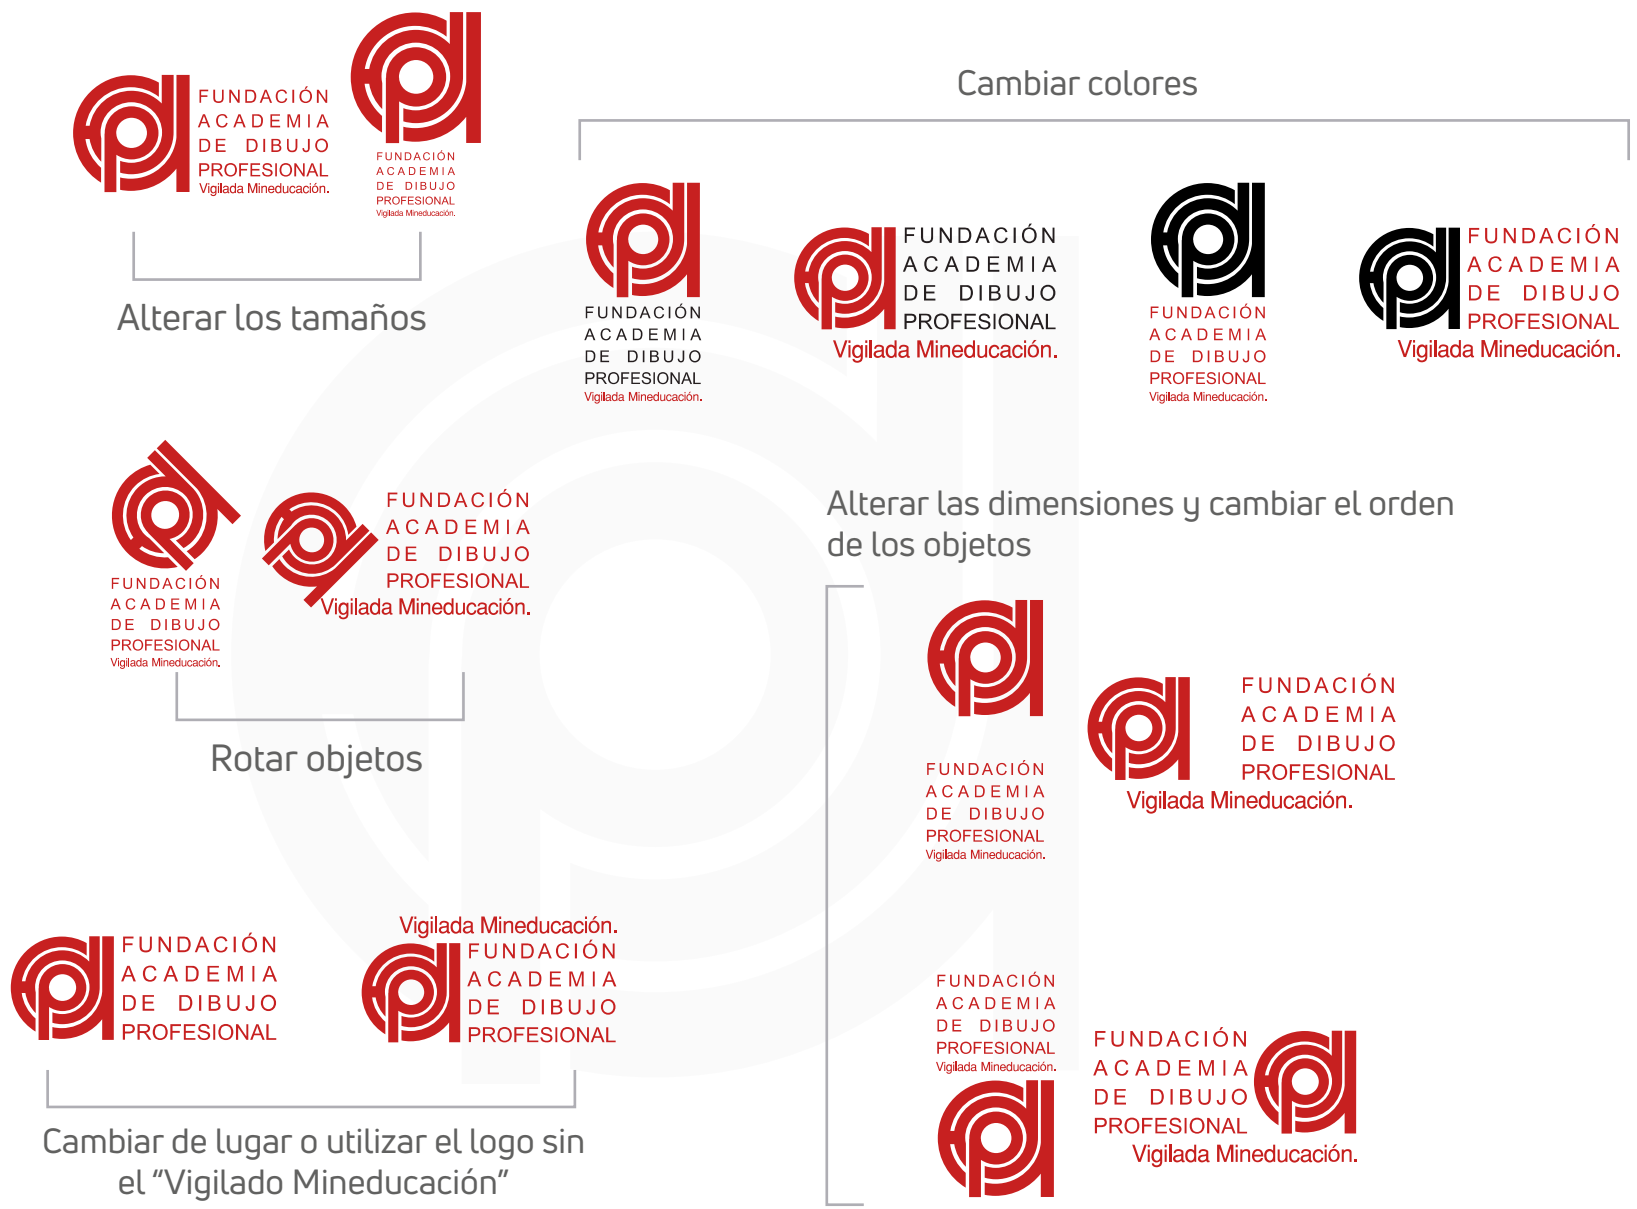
FUNDACIÓN ACADEMIA DE DIBUJO PROFESIONAL Vigilada Mineducación.

FUNDACIÓN ACADEMIA DE DIBUJO PROFESIONAL Vigilada Mineducación.

Alterar los tamaños

Cambiar colores

FUNDACIÓN ACADEMIA DE DIBUJO PROFESIONAL Vigilada Mineducación.

FUNDACIÓN ACADEMIA DE DIBUJO PROFESIONAL Vigilada Mineducación.

FUNDACIÓN ACADEMIA DE DIBUJO PROFESIONAL Vigilada Mineducación.

FUNDACIÓN ACADEMIA DE DIBUJO PROFESIONAL Vigilada Mineducación.

FUNDACIÓN ACADEMIA DE DIBUJO PROFESIONAL Vigilada Mineducación.

FUNDACIÓN ACADEMIA DE DIBUJO PROFESIONAL Vigilada Mineducación.

Rotar objetos

Alterar las dimensiones y cambiar el orden de los objetos

FUNDACIÓN ACADEMIA DE DIBUJO PROFESIONAL Vigilada Mineducación.

FUNDACIÓN ACADEMIA DE DIBUJO PROFESIONAL Vigilada Mineducación.

FUNDACIÓN ACADEMIA DE DIBUJO PROFESIONAL

Vigilada Mineducación. FUNDACIÓN ACADEMIA DE DIBUJO PROFESIONAL

FUNDACIÓN ACADEMIA DE DIBUJO PROFESIONAL Vigilada Mineducación.

FUNDACIÓN ACADEMIA DE DIBUJO PROFESIONAL Vigilada Mineducación.

Cambiar de lugar o utilizar el logo sin el “Vigilado Mineducación”